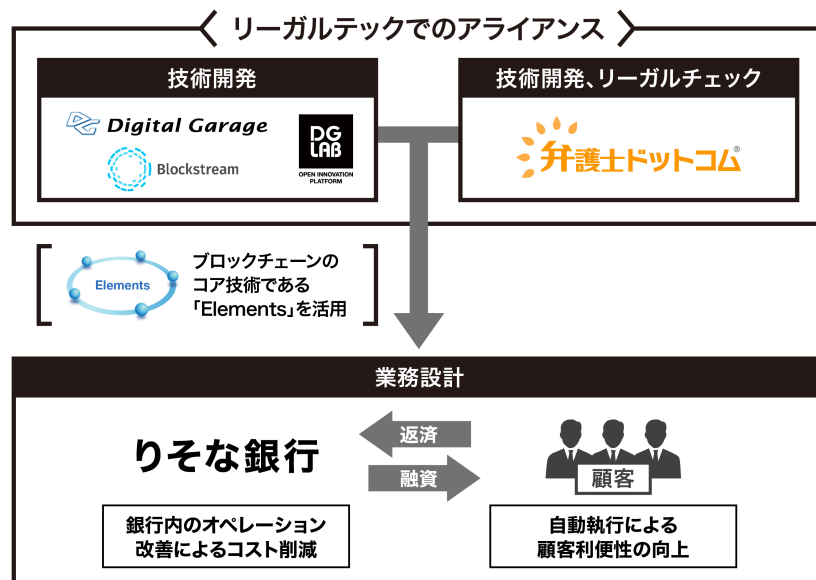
リーガルテックでのアライアンス

技術開発

Digital Garage

Blockstream

DG LAB
OPEN INNOVATION PLATFORM

技術開発、リーガルチェック

弁護士ドットコム®

Elements

ブロックチェーンのコア技術である「Elements」を活用

業務設計

りそな銀行

返済

融資

顧客

銀行内のオペレーション改善によるコスト削減

自動執行による顧客利便性の向上